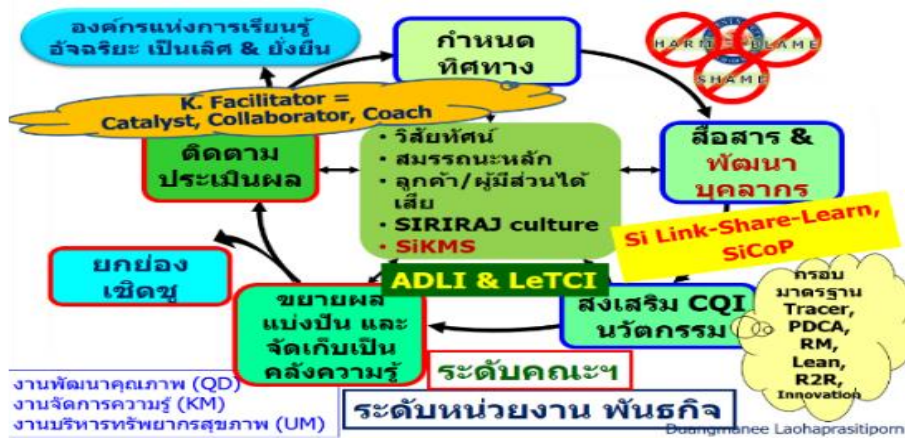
องค์กรแห่งการเรียนรู้ อัจฉริยะ เป็นเลิศ & ยั่งยืน

กำหนด ทิศทาง

HARM BLAME SHAME

K. Facilitator = Catalyst, Collaborator, Coach

ติดตาม ประเมินผล

• วิสัยทัศน์
• สมรรถนะหลัก
• ลูกค้า/ผู้มีส่วนได้เสีย
• SIRIRAJ culture
• SiKMS

สื่อสาร & พัฒนา บุคลากร

Si Link-Share-Learn, SiCoP

ยกย่อง เชิดชู

ADLI & LeTCI

ขยายผล แบ่งปัน และ จัดเก็บเป็น คลังความรู้

ส่งเสริม CQI นวัตกรรม

กรอบ มาตรฐาน Tracer, PDCA, RM, Lean, R2R, Innovation

ระดับคณะฯ

งานพัฒนาคุณภาพ (QD)
งานจัดการความรู้ (KM)
งานบริหารทรัพยากรสุขภาพ (UM)

ระดับหน่วยงาน พันธกิจ

Duangmanee Laohaprasitiporn